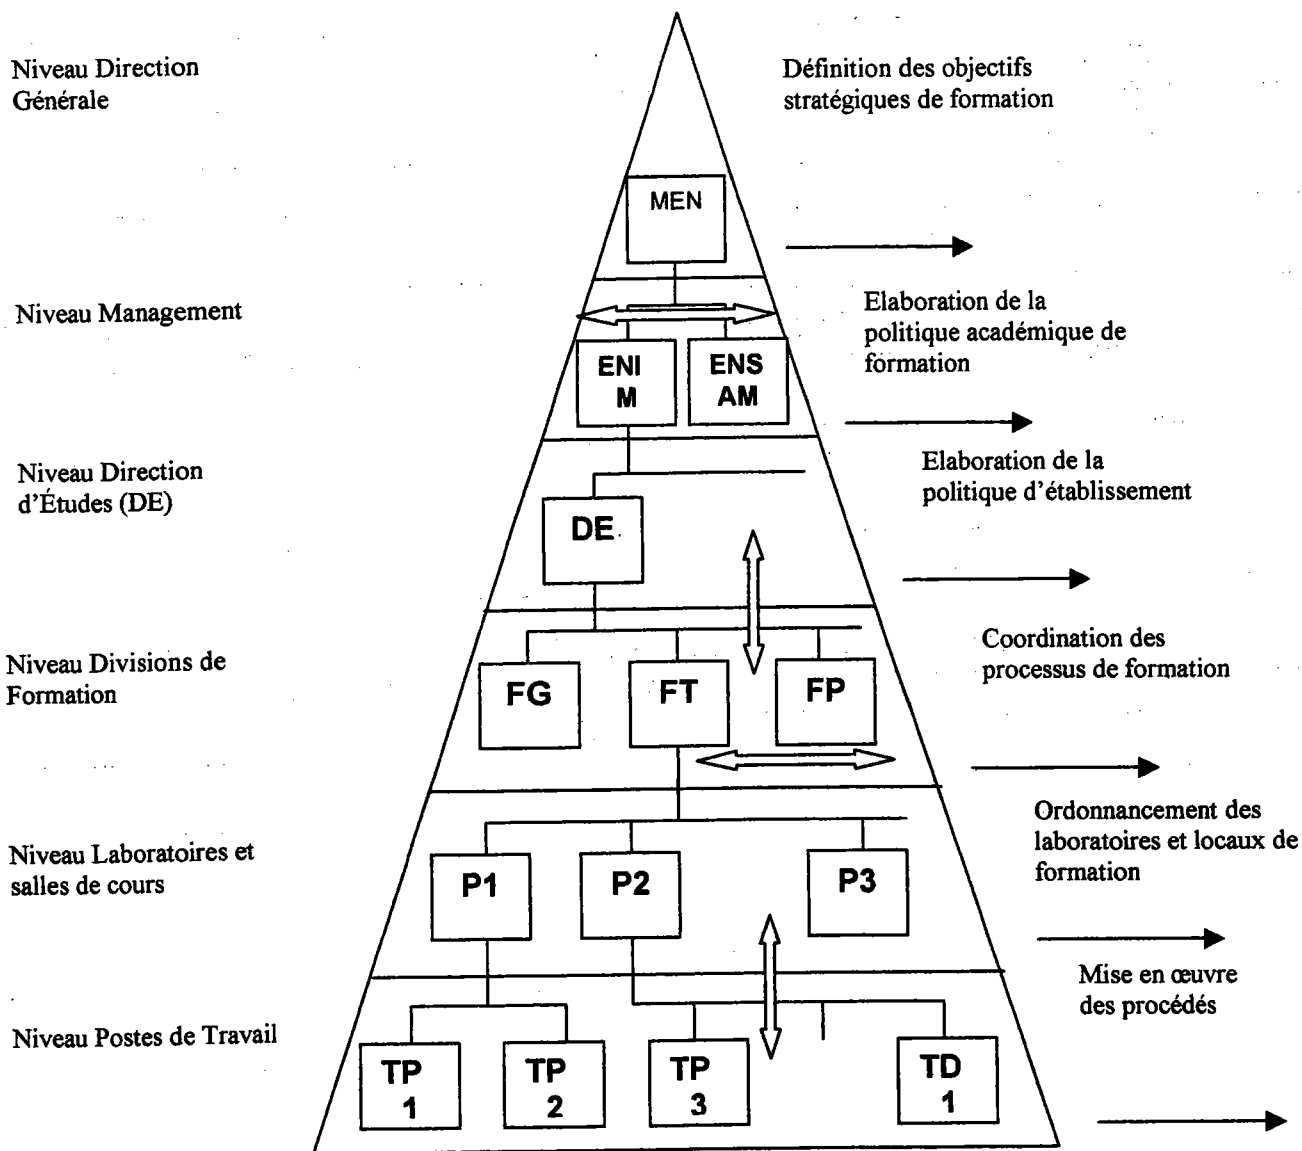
Niveau Direction Générale

Définition des objectifs stratégiques de formation

MEN

Niveau Management

Elaboration de la politique académique de formation

ENI M

ENS AM

Niveau Direction d'Études (DE)

Elaboration de la politique d'établissement

DE

Niveau Divisions de Formation

Coordination des processus de formation

FG

FT

FP

Niveau Laboratoires et salles de cours

Ordonnancement des laboratoires et locaux de formation

P1

P2

P3

Mise en œuvre des procédés

Niveau Postes de Travail

TP 1

TP 2

TP 3

TD 1